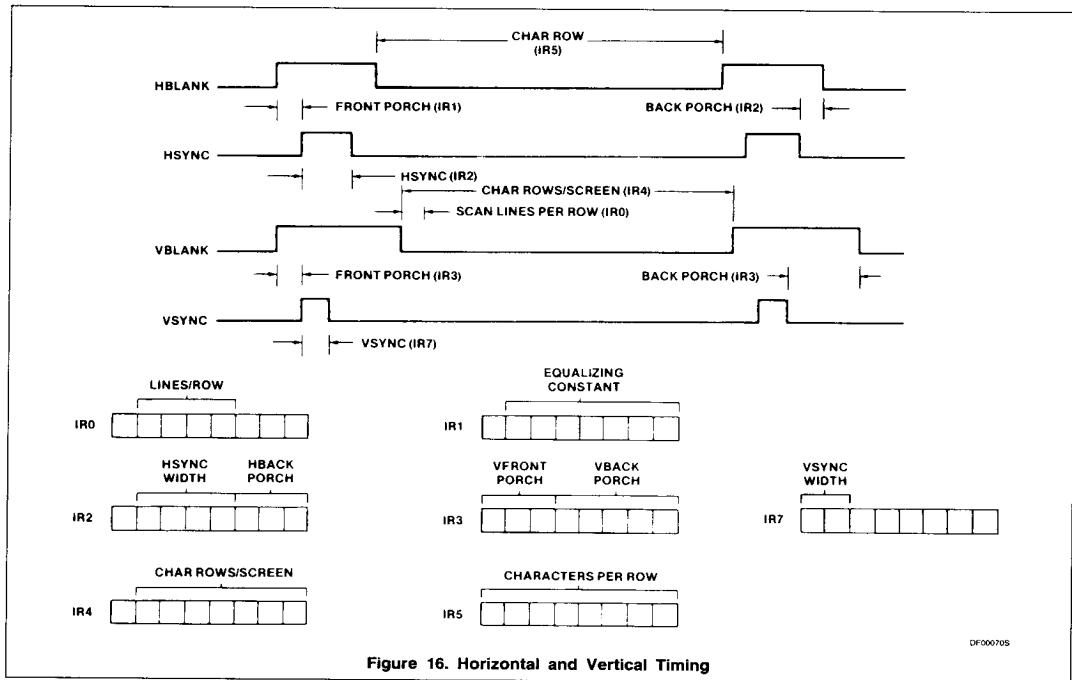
CHAR ROW
(IR5)

HBLANK

FRONT PORCH (IR1)

BACK PORCH (IR2)

HSYNC

HSYNC (IR2)

CHAR ROWS/SCREEN (IR4)

SCAN LINES PER ROW (IR0)

VBLANK

FRONT PORCH (IR3)

BACK PORCH (IR3)

VSYNC

VSYNC (IR7)

LINES/ROW

IR0

EQUALIZING CONSTANT

IR1

HSYNC WIDTH

HBACK PORCH

IR2

VFRONT PORCH

VBACK PORCH

IR3

VSYNC WIDTH

IR7

CHAR ROWS/SCREEN

IR4

CHARACTERS PER ROW

IR5

DF000705

Figure 16. Horizontal and Vertical Timing